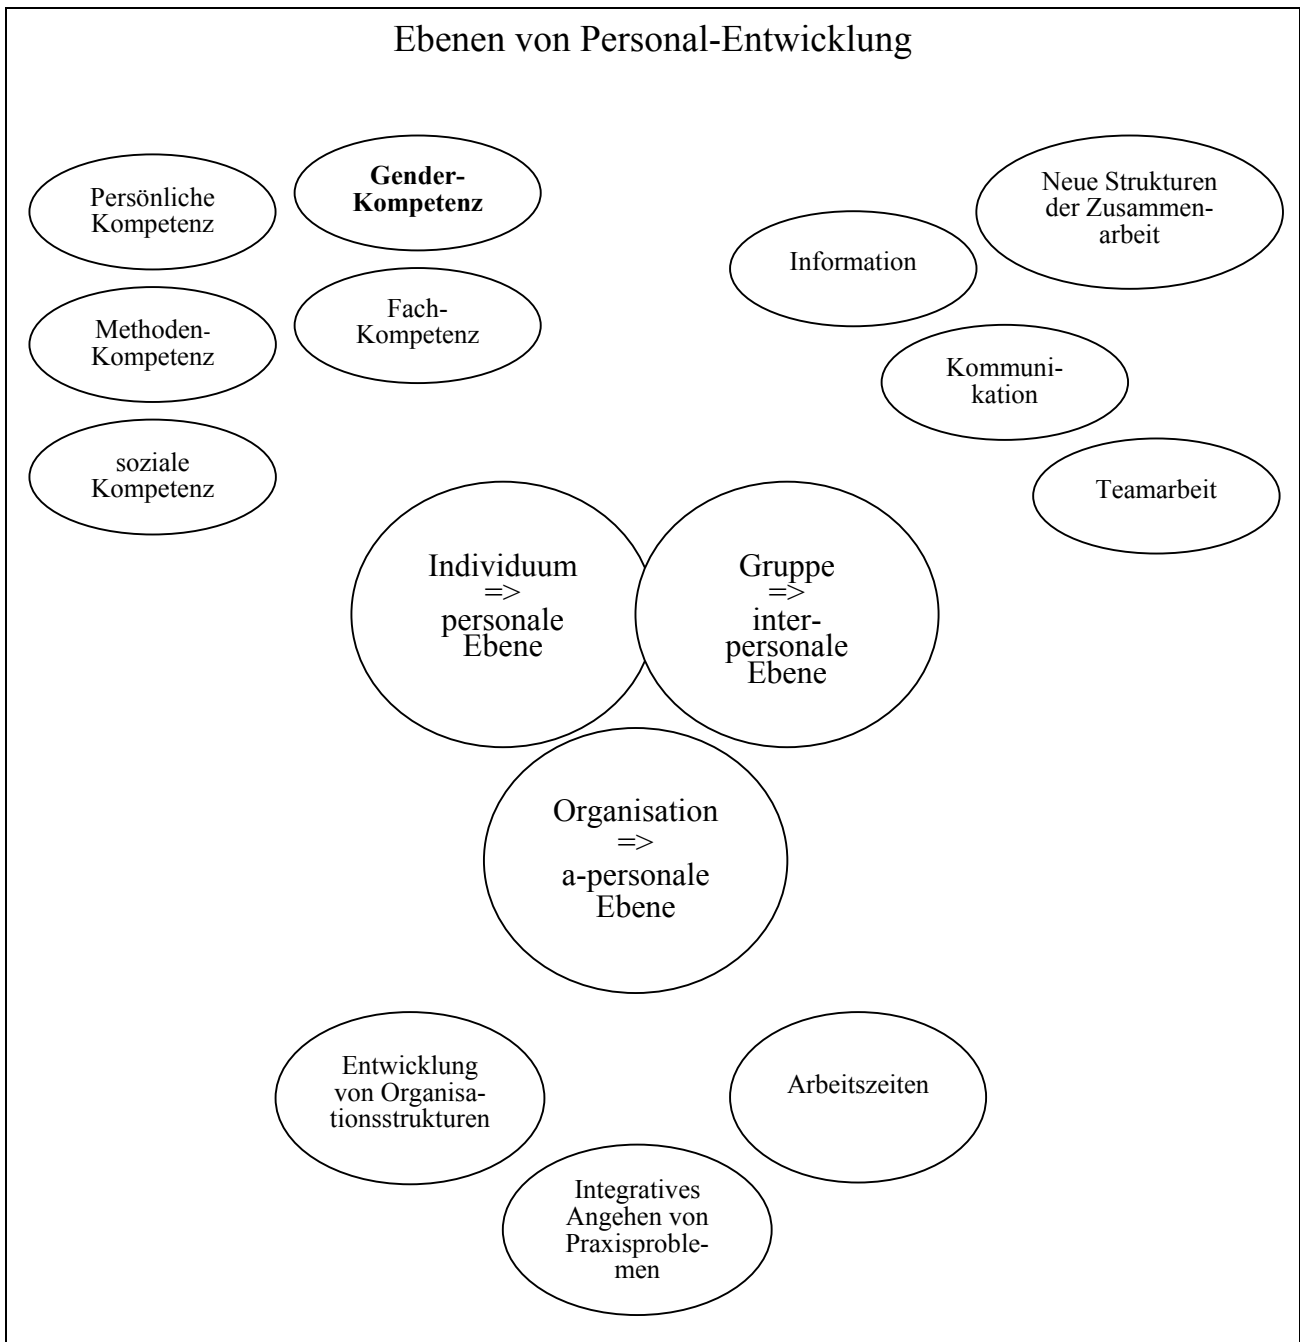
Ebenen von Personal-Entwicklung

Persönliche Kompetenz

**Gender-Kompetenz**

Methoden-Kompetenz

Fach-Kompetenz

soziale Kompetenz

Neue Strukturen der Zusammenarbeit

Information

Kommunikation

Teamarbeit

Individuum => personale Ebene

Gruppe => inter-personale Ebene

Organisation => a-personale Ebene

Entwicklung von Organisationsstrukturen

Arbeitszeiten

Integratives Angehen von Praxisproblemen